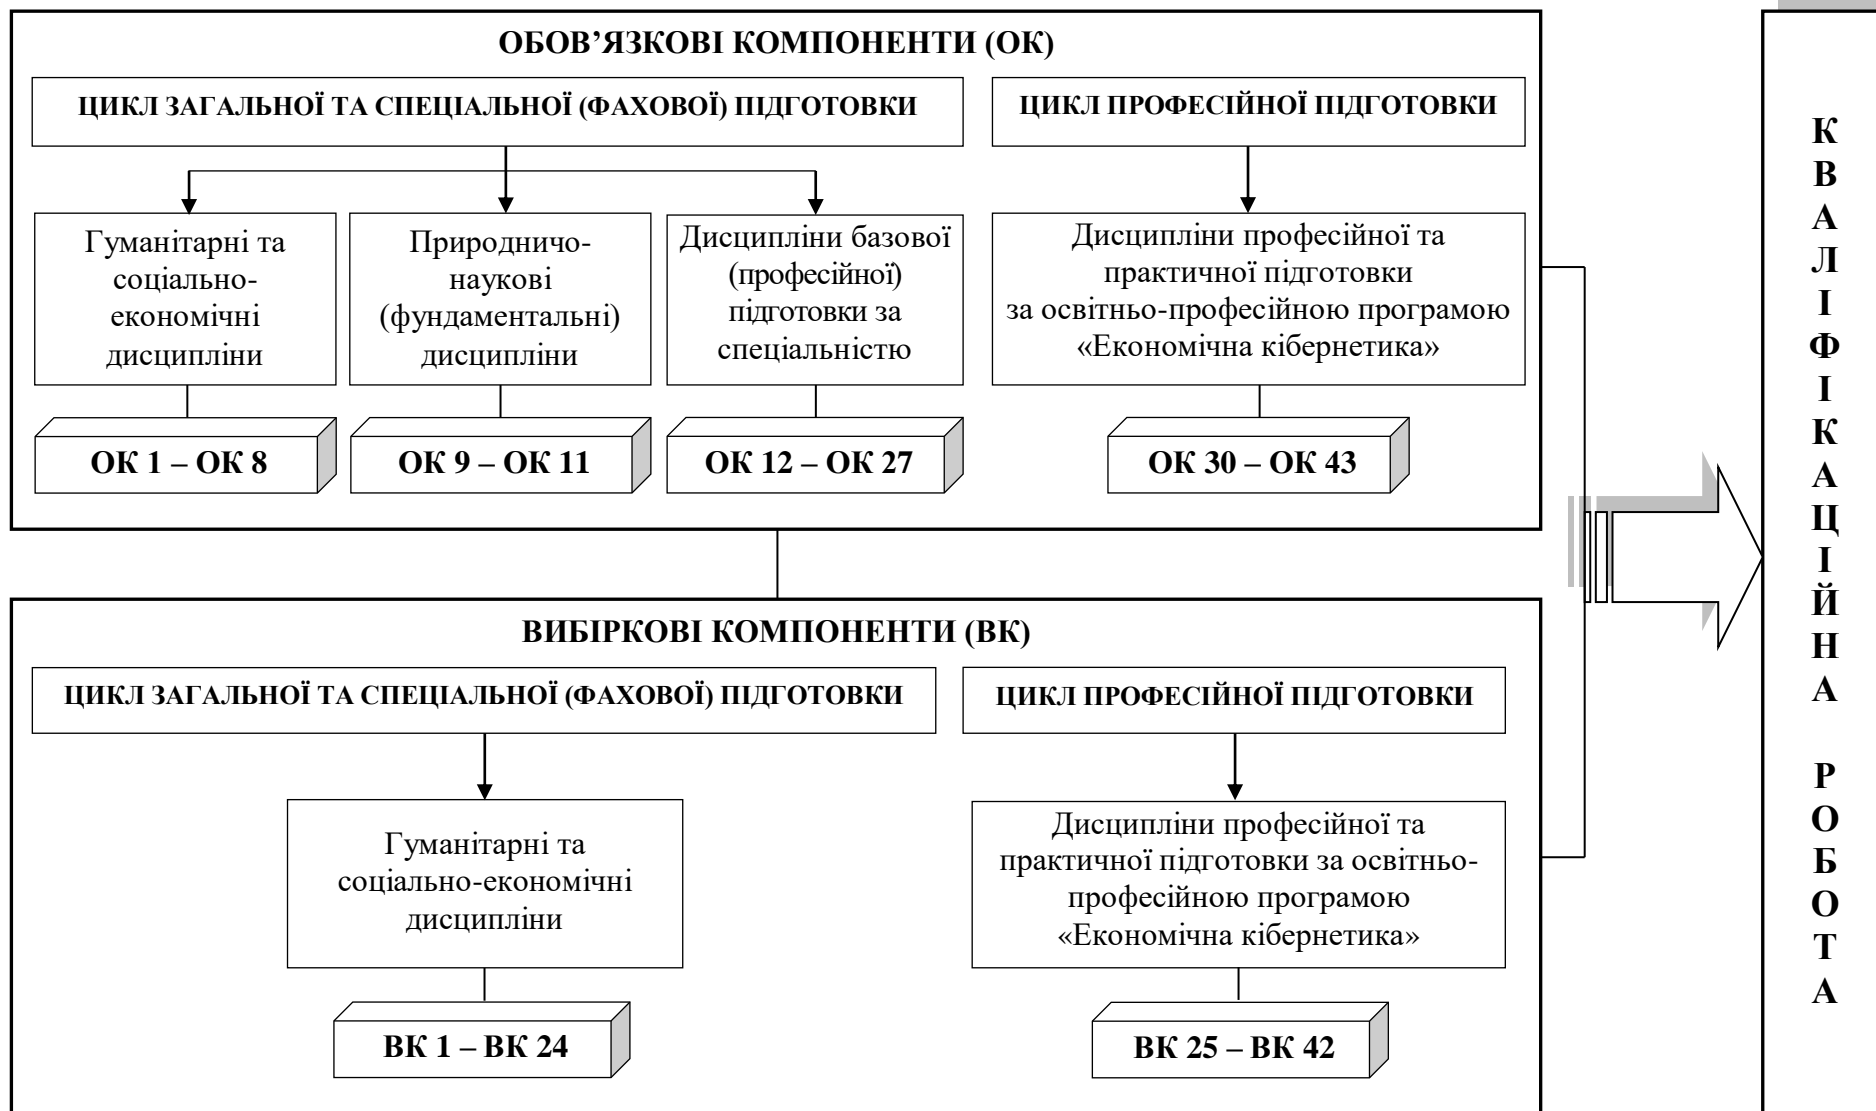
ОБОВ'ЯЗКОВІ КОМПОНЕНТИ (ОК)

ЦИКЛ ЗАГАЛЬНОЇ ТА СПЕЦІАЛЬНОЇ (ФАХОВОЇ) ПІДГОТОВКИ

ЦИКЛ ПРОФЕСІЙНОЇ ПІДГОТОВКИ

Гуманітарні та соціально-економічні дисципліни

Природничо-наукові (фундаментальні) дисципліни

Дисципліни базової (професійної) підготовки за спеціальністю

Дисципліни професійної та практичної підготовки за освітньо-професійною програмою «Економічна кібернетика»

ОК 1 – ОК 8

ОК 9 – ОК 11

ОК 12 – ОК 27

ОК 30 – ОК 43

ВИБІРКОВІ КОМПОНЕНТИ (ВК)

ЦИКЛ ЗАГАЛЬНОЇ ТА СПЕЦІАЛЬНОЇ (ФАХОВОЇ) ПІДГОТОВКИ

ЦИКЛ ПРОФЕСІЙНОЇ ПІДГОТОВКИ

Гуманітарні та соціально-економічні дисципліни

Дисципліни професійної та практичної підготовки за освітньо-професійною програмою «Економічна кібернетика»

ВК 1 – ВК 24

ВК 25 – ВК 42

КВАЛІФІКАЦІЙНА РОБОТА